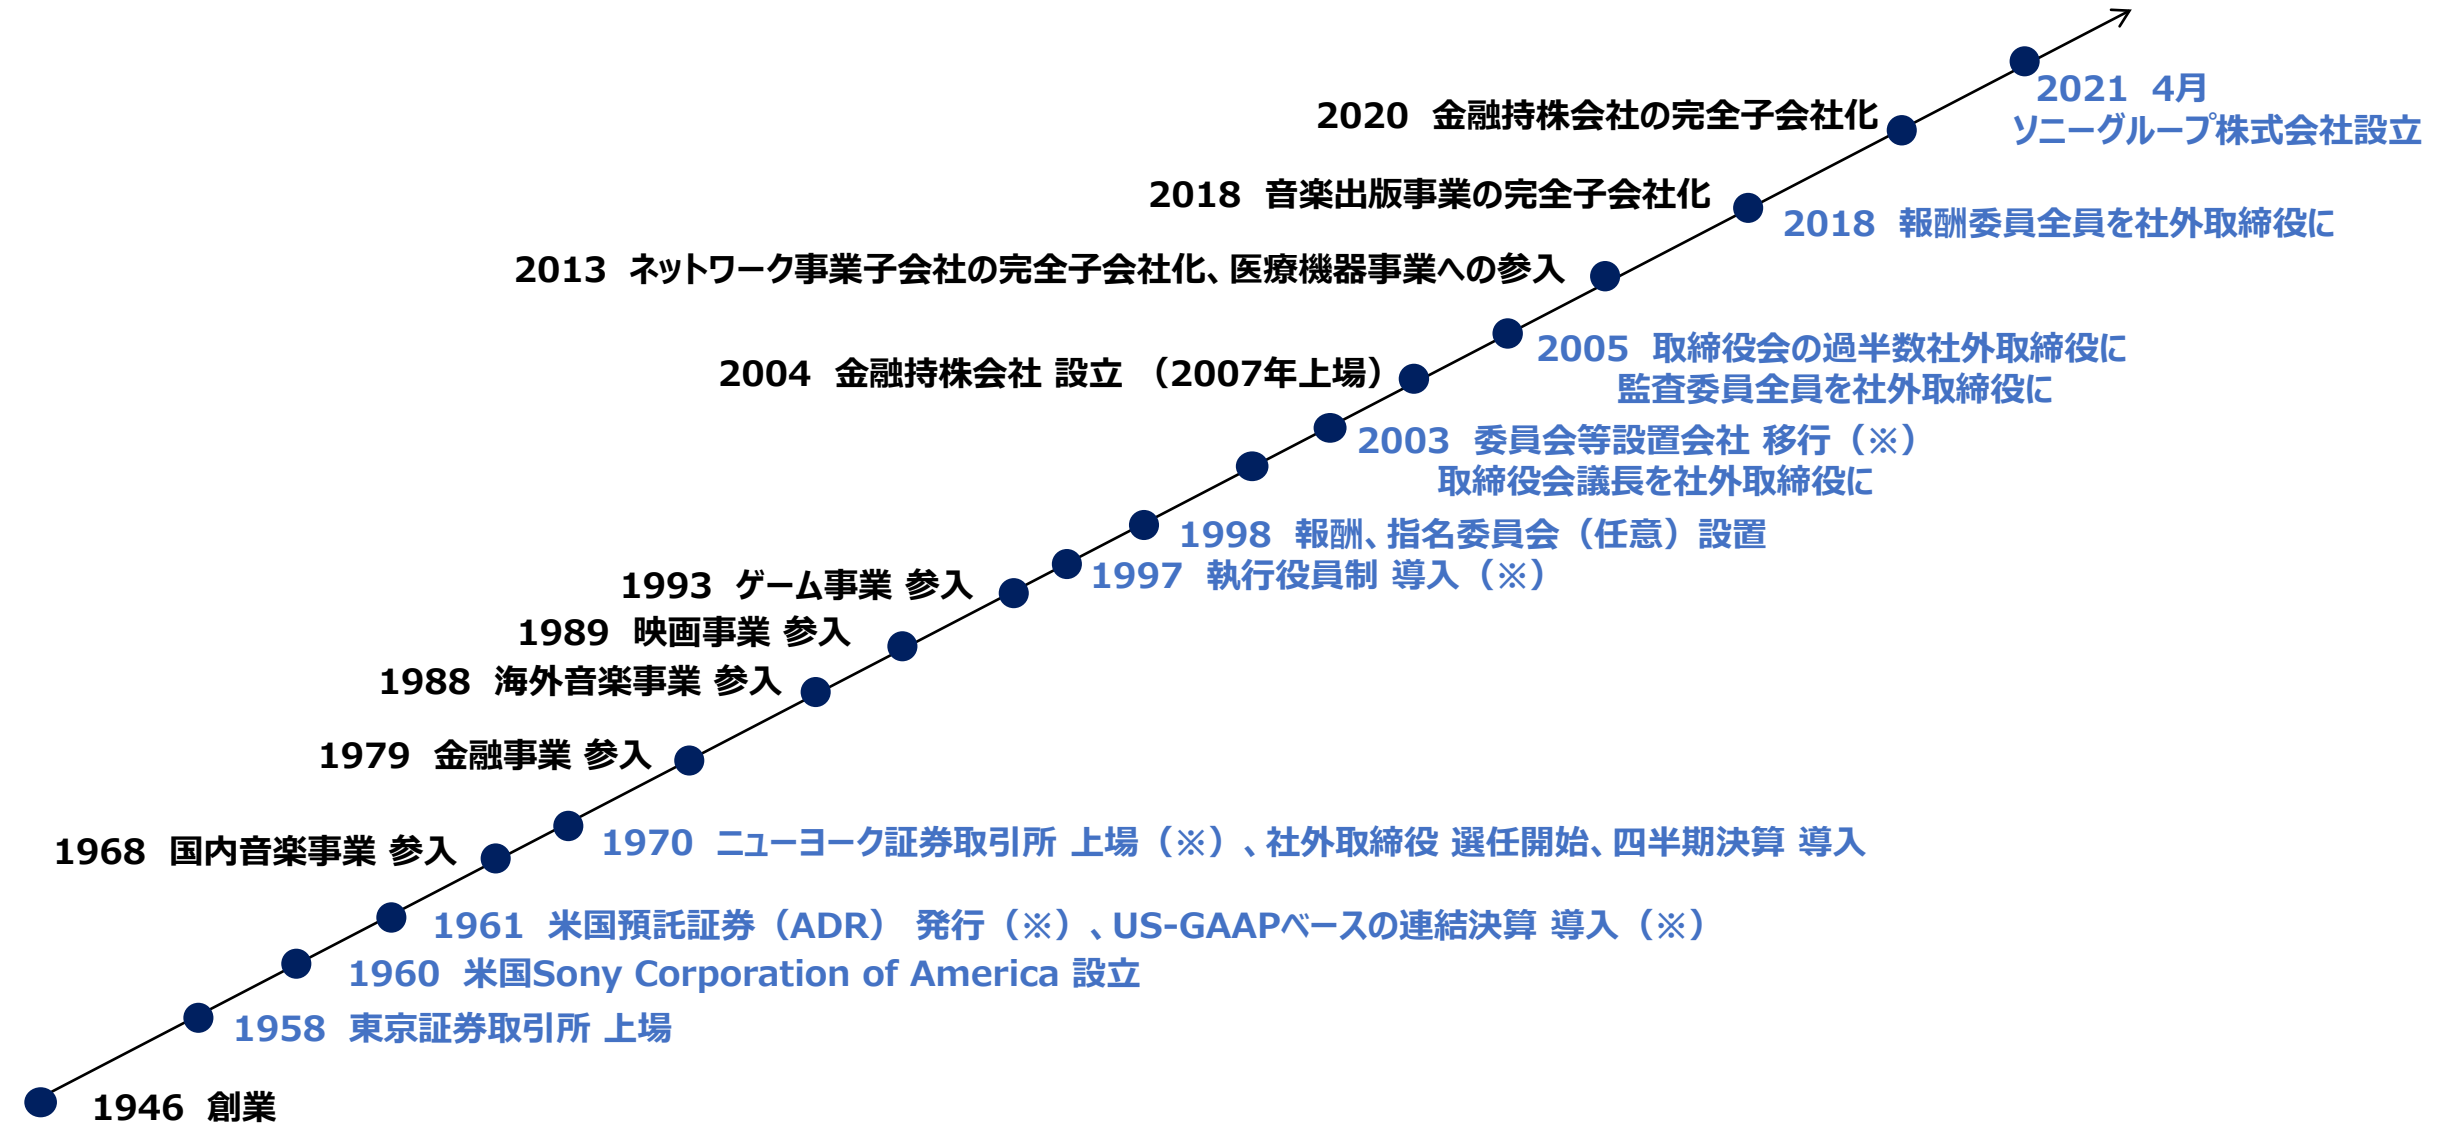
2021 4月
ソニーグループ株式会社設立

2020 金融持株会社の完全子会社化

2018 音楽出版事業の完全子会社化

2018 報酬委員全員を社外取締役に

2013 ネットワーク事業子会社の完全子会社化、医療機器事業への参入

2005 取締役会の過半数社外取締役に
監査委員全員を社外取締役に

2004 金融持株会社 設立 （2007年上場）

2003 委員会等設置会社 移行（※）
取締役会議長を社外取締役に

1998 報酬、指名委員会（任意）設置

1997 執行役員制 導入（※）

1993 ゲーム事業 参入

1989 映画事業 参入

1988 海外音楽事業 参入

1979 金融事業 参入

1970 ニューヨーク証券取引所 上場（※）、社外取締役 選任開始、四半期決算 導入

1968 国内音楽事業 参入

1961 米国預託証券（ADR） 発行（※）、US-GAAPベースの連結決算 導入（※）

1960 米国Sony Corporation of America 設立

1958 東京証券取引所 上場

1946 創業